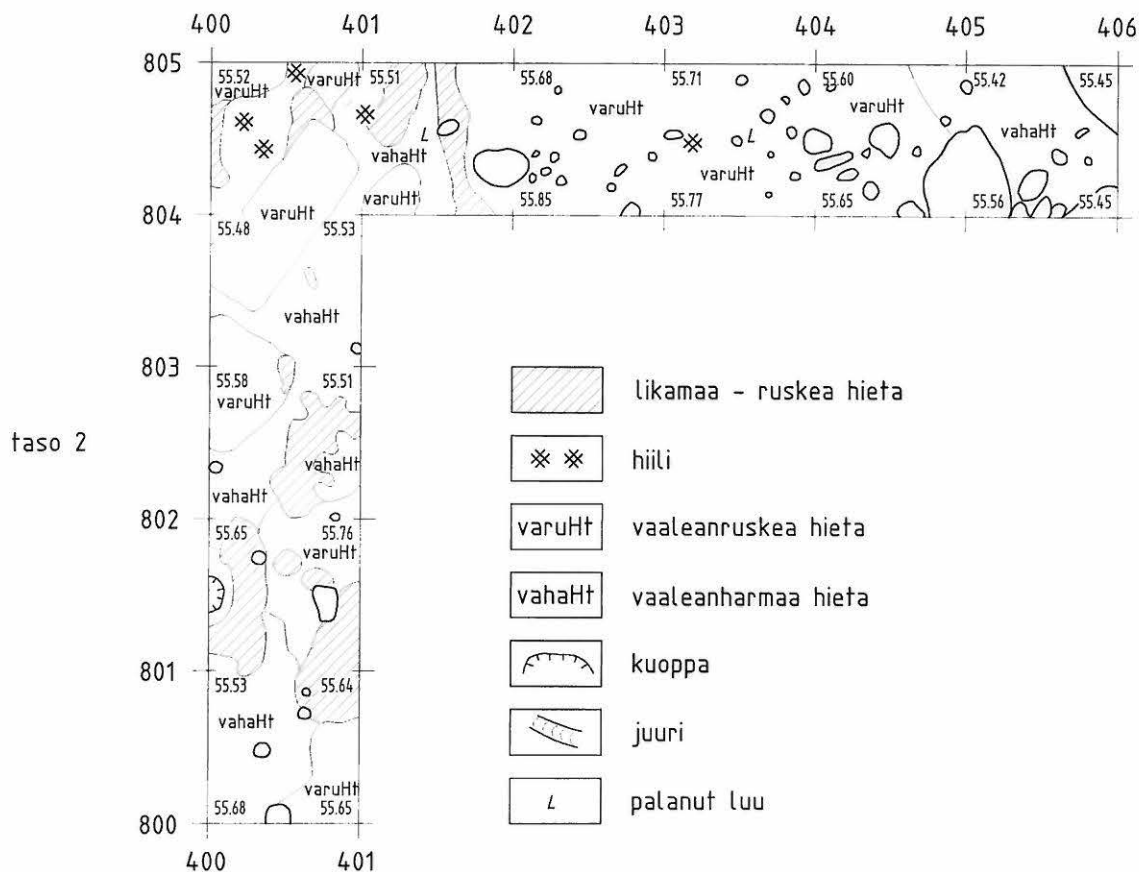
400 401 402 403 404 405 406

805
55.52 varuHt L varuHt 55.51 55.68 55.71 55.60 55.42 55.45
varuHt
varuHt
varuHt
vahaHt
L
L
varuHt
vahaHt
varuHt
804 55.48 varuHt 55.53 55.85 55.77 55.65 55.56 55.45

vahaHt

803
55.58 55.51
varuHt

taso 2

vahaHt
vahaHt
802
55.65 55.76
varuHt

801
55.53 55.64
vahaHt
varuHt
800 55.68 55.65
400 401

likamaa - ruskea hieta

※ ※ hiili

varuHt vaaleanruskea hieta

vahaHt vaaleanharmaa hieta

kuoppa

juuri

L palanut luu